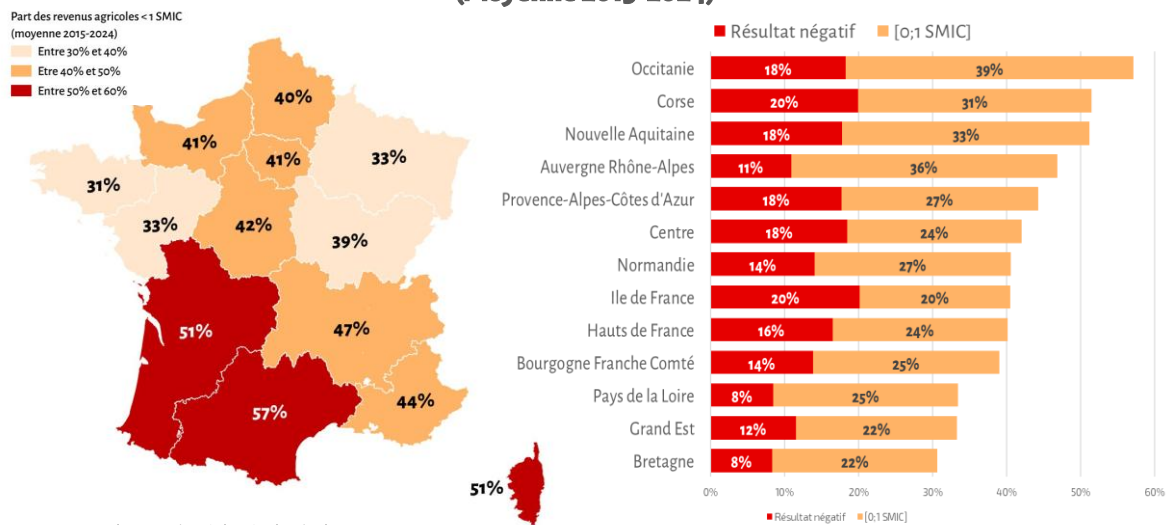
(Moyenne 2015-2024)

Part des revenus agricoles < 1 SMIC
(moyenne 2015-2024)
Entre 30% et 40%
Etre 40% et 50%
Entre 50% et 60%

40%
41%
41%
33%
31%
33%
42%
39%
51%
47%
57%
44%
51%

Résultat négatif [0;1 SMIC]

| Région | Résultat négatif | [0;1 SMIC] |
|---|---|---|
| Occitanie | 18% | 39% |
| Corse | 20% | 31% |
| Nouvelle Aquitaine | 18% | 33% |
| Auvergne Rhône-Alpes | 11% | 36% |
| Provence-Alpes-Côtes d'Azur | 18% | 27% |
| Centre | 18% | 24% |
| Normandie | 14% | 27% |
| Ile de France | 20% | 20% |
| Hauts de France | 16% | 24% |
| Bourgogne Franche Comté | 14% | 25% |
| Pays de la Loire | 8% | 25% |
| Grand Est | 12% | 22% |
| Bretagne | 8% | 22% |

0% 10% 20% 30% 40% 50% 60%

Résultat négatif [0;1 SMIC]